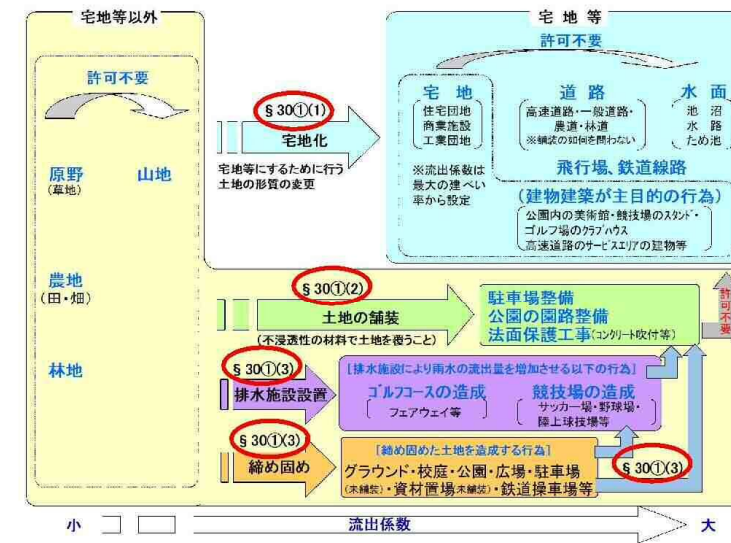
宅地等以外

許可不要

原野
(草地)

山地

農地
(田・畑)

林地

宅 地 等

許可不要

宅 地
住宅団地
商業施設
工業団地

※流出係数は最大の建ぺい率から設定

道 路
高速道路・一般道路・農道・林道
※舗装の如何を問わない

水 面
池 沼
水 路
ため池

飛行場、鉄道線路

(建物建築が主目的の行為)
公園内の美術館・競技場のスタンド・ゴルフ場のクラブハウス
高速道路のサービスエリアの建物等

§ 30①(1)
宅地化
宅地等にするために行う土地の形質の変更

§ 30①(2)
土地の舗装
(不浸透性の材料で土地を覆うこと)

駐車場整備
公園の園路整備
法面保護工事(コンクリート吹付等)

許可不要

§ 30①(3)
排水施設設置

[排水施設により雨水の流出量を増加させる以下の行為]
ゴルフコースの造成
〔フェアウェイ等〕
競技場の造成
〔サッカー場・野球場・陸上競技場等〕

§ 30①(3)
締め固め

[締め固めた土地を造成する行為]
グラウンド・校庭・公園・広場・駐車場(未舗装)・資材置場(未舗装)・鉄道操車場等

§ 30①(3)

小
流出係数
大